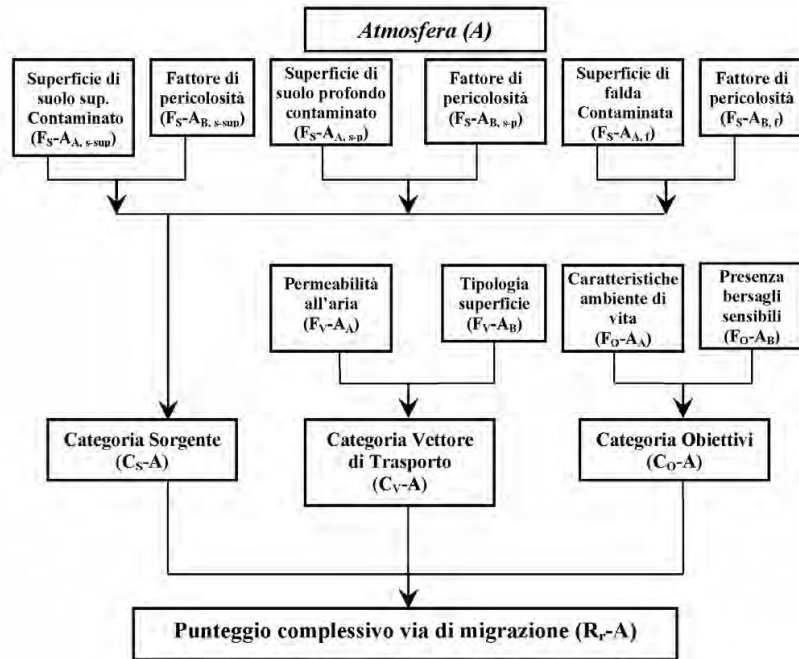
Atmosfera (A)

Superficie di suolo sup. Contaminato ($F_S$-$A_{A,\ s\text{-}sup}$)

Fattore di pericolosità ($F_S$-$A_{B,\ s\text{-}sup}$)

Superficie di suolo profondo contaminato ($F_S$-$A_{A,\ s\text{-}p}$)

Fattore di pericolosità ($F_S$-$A_{B,\ s\text{-}p}$)

Superficie di falda Contaminata ($F_S$-$A_{A,\ f}$)

Fattore di pericolosità ($F_S$-$A_{B,\ f}$)

Permeabilità all'aria ($F_V$-$A_A$)

Tipologia superficie ($F_V$-$A_B$)

Caratteristiche ambiente di vita ($F_O$-$A_A$)

Presenza bersagli sensibili ($F_O$-$A_B$)

Categoria Sorgente ($C_S$-A)

Categoria Vettore di Trasporto ($C_V$-A)

Categoria Obiettivi ($C_O$-A)

Punteggio complessivo via di migrazione ($R_r$-A)